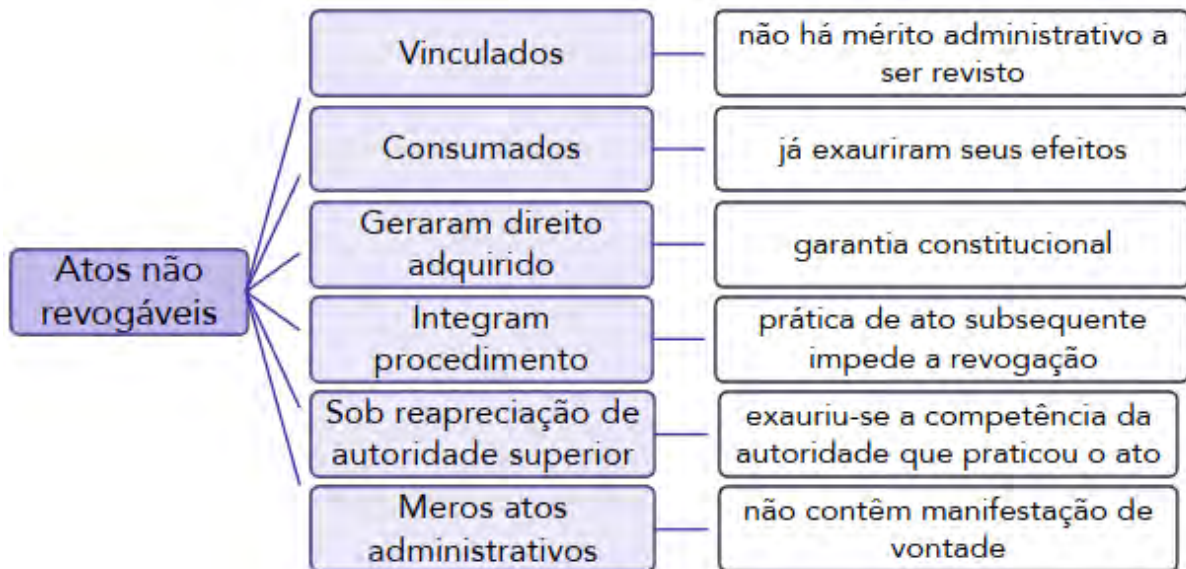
Atos não revogáveis

Vinculados

não há mérito administrativo a ser revisto

Consumados

já exauriram seus efeitos

Geraram direito adquirido

garantia constitucional

Integram procedimento

prática de ato subsequente impede a revogação

Sob reapreciação de autoridade superior

exauriu-se a competência da autoridade que praticou o ato

Meros atos administrativos

não contêm manifestação de vontade